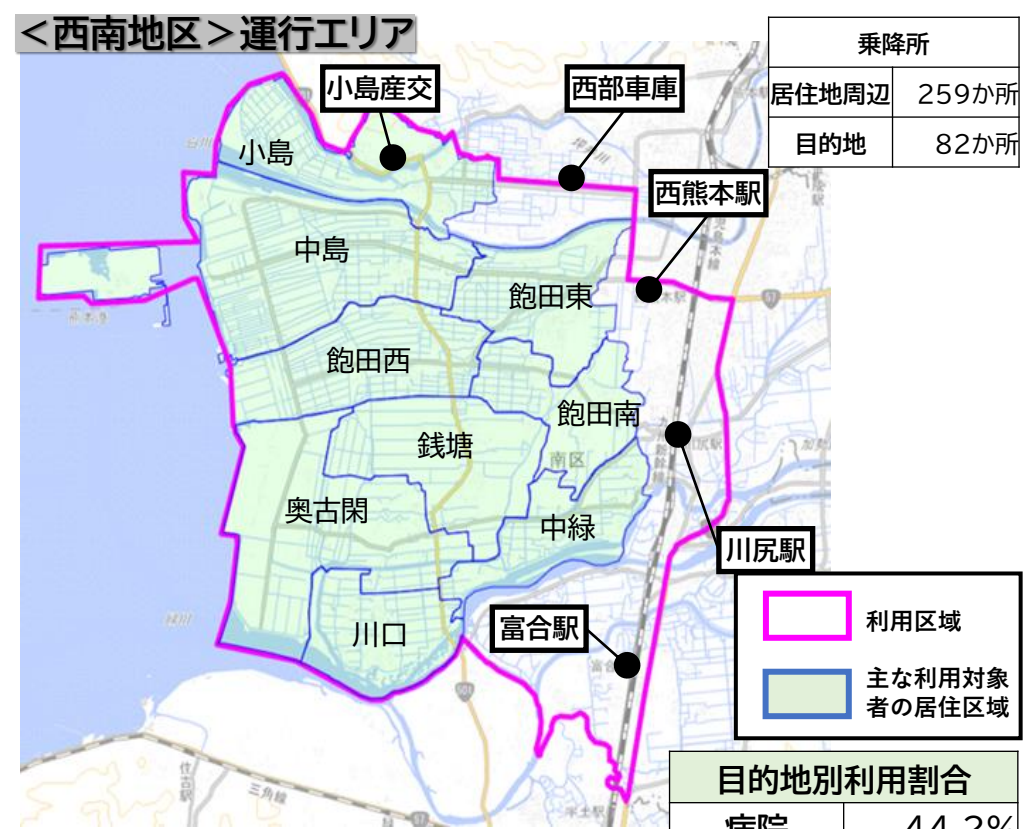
<西南地区>運行エリア

| 乗降所 | |
|---|---|
| 居住地周辺 | 259か所 |
| 目的地 | 82か所 |

小島産交

西部車庫

西熊本駅

小島

中島

飽田東

飽田西

飽田南

銭塘

南区

奥古閑

中緑

川尻駅

川口

富合駅

利用区域

主な利用対象者の居住区域

目的地別利用割合

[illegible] 44.3%